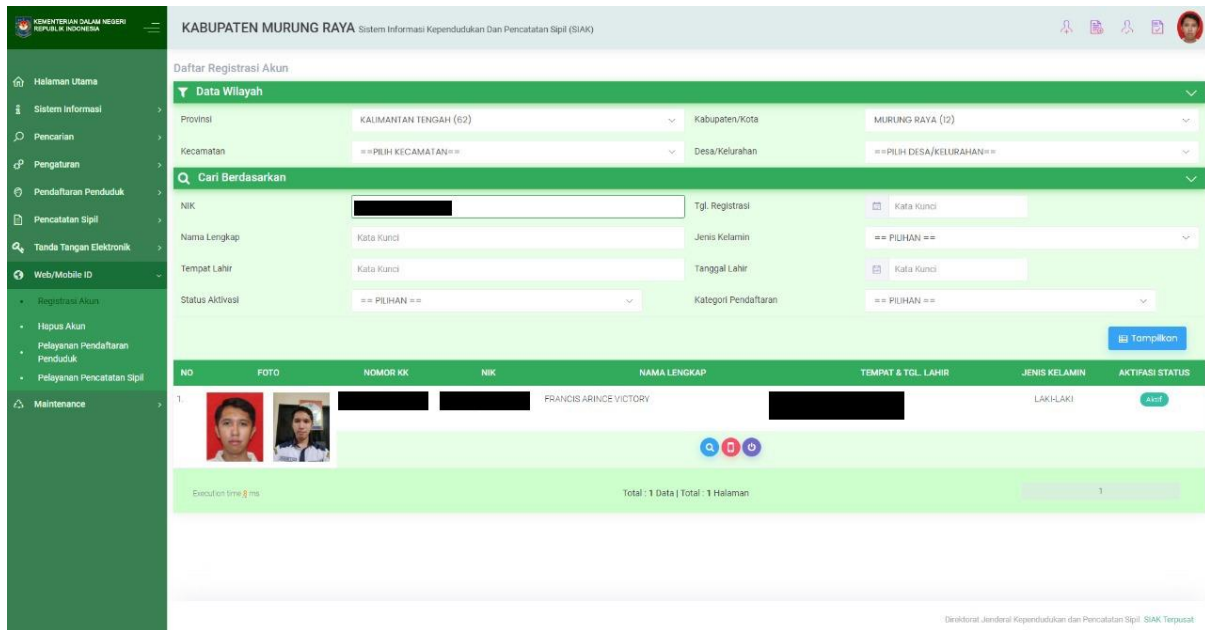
KEMENTERIAN DALAM NEGERI REPUBLIK INDONESIA

KABUPATEN MURUNG RAYA Sistem Informasi Kependudukan Dan Pencatatan Sipil (SIAK)

Halaman Utama
Sistem Informasi
Pencarian
Pengaturan
Pendaftaran Penduduk
Pencatatan Sipil
Tanda Tangan Elektronik
Web/Mobile ID
Registrasi Akun
Hapus Akun
Pelayanan Pendaftaran Penduduk
Pelayanan Pencatatan Sipil
Maintenance

Daftar Registrasi Akun

Data Wilayah

Provinsi KALIMANTAN TENGAH (62)
Kabupaten/Kota MURUNG RAYA (12)
Kecamatan ==PILIH KECAMATAN==
Desa/Kelurahan ==PILIH DESA/KELURAHAN==

Cari Berdasarkan

NIK
Tgl. Registrasi Kata Kunci
Nama Lengkap Kata Kunci
Jenis Kelamin == PILIHAN ==
Tempat Lahir Kata Kunci
Tanggal Lahir Kata Kunci
Status Aktivasi == PILIHAN ==
Kategori Pendaftaran == PILIHAN ==

Tampilkan

| NO | FOTO | NOMOR KK | NIK | NAMA LENGKAP | TEMPAT & TGL. LAHIR | JENIS KELAMIN | AKTIFASI STATUS |
|---|---|---|---|---|---|---|---|
| 1. | | | | FRANCIS ARINCE VICTORY | | LAKI-LAKI | Aktif |

Execution time 8 ms
Total : 1 Data | Total : 1 Halaman
1

Direktorat Jenderal Kependudukan dan Pencatatan Sipil SIAK Terpusat